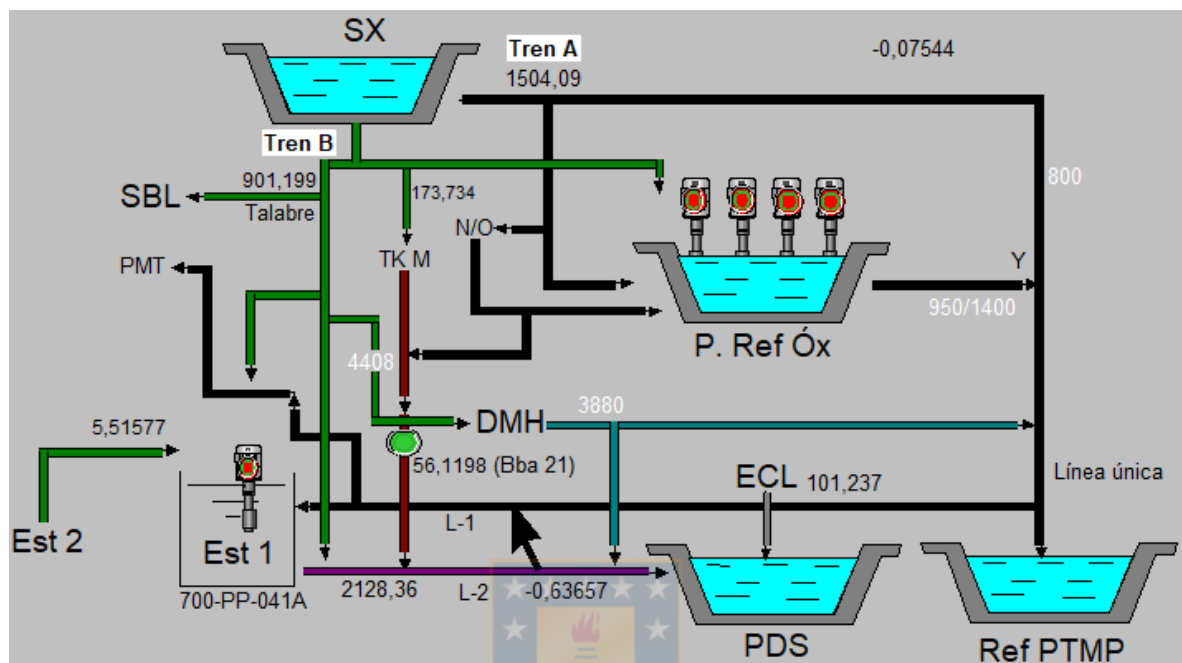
SX
Tren A
1504,09
-0,07544
Tren B
901,199
SBL
Talabre
173,734
N/O
800
TK M
PMT
Y
950/1400
P. Ref Óx
4408
3880
DMH
5,51577
56,1198 (Bba 21)
Línea única
ECL
101,237
L-1
Est 2
Est 1
2128,36
L-2
-0,63657
700-PP-041A
PDS
Ref PTMP